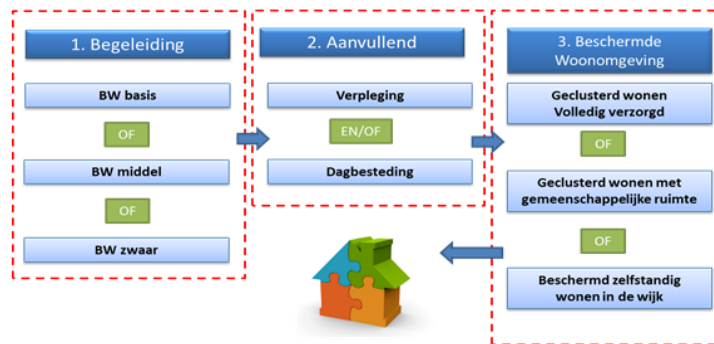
1. Begeleiding

BW basis

OF

BW middel

OF

BW zwaar

2. Aanvullend

Verpleging

EN/OF

Dagbesteding

3. Beschermde Woonomgeving

Geclusterd wonen Volledig verzorgd

OF

Geclusterd wonen met gemeenschappelijke ruimte

OF

Beschermd zelfstandig wonen in de wijk